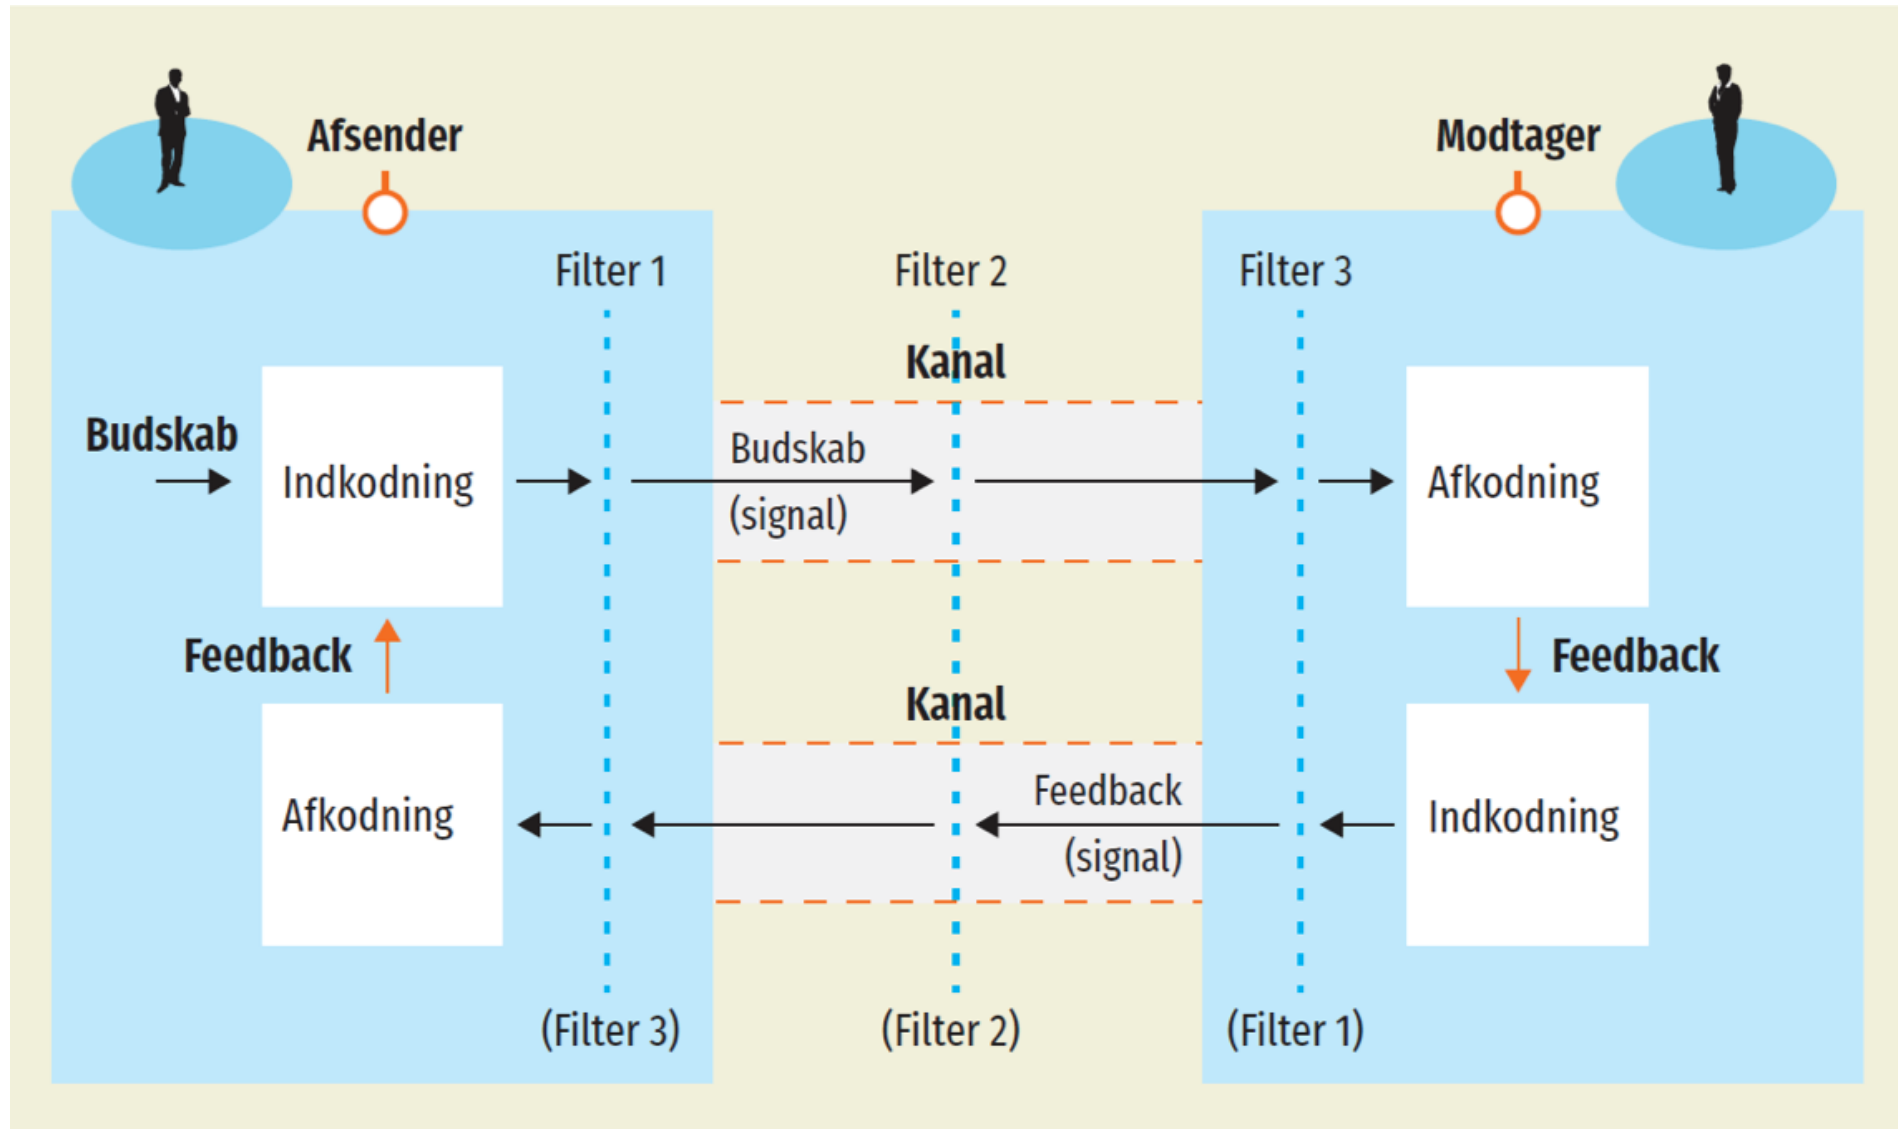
Afsender

Modtager

Filter 1

Filter 2

Filter 3

Kanal

Budskab

Indkodning

Budskab (signal)

Afkodning

Feedback

Feedback

Kanal

Afkodning

Feedback (signal)

Indkodning

(Filter 3)

(Filter 2)

(Filter 1)